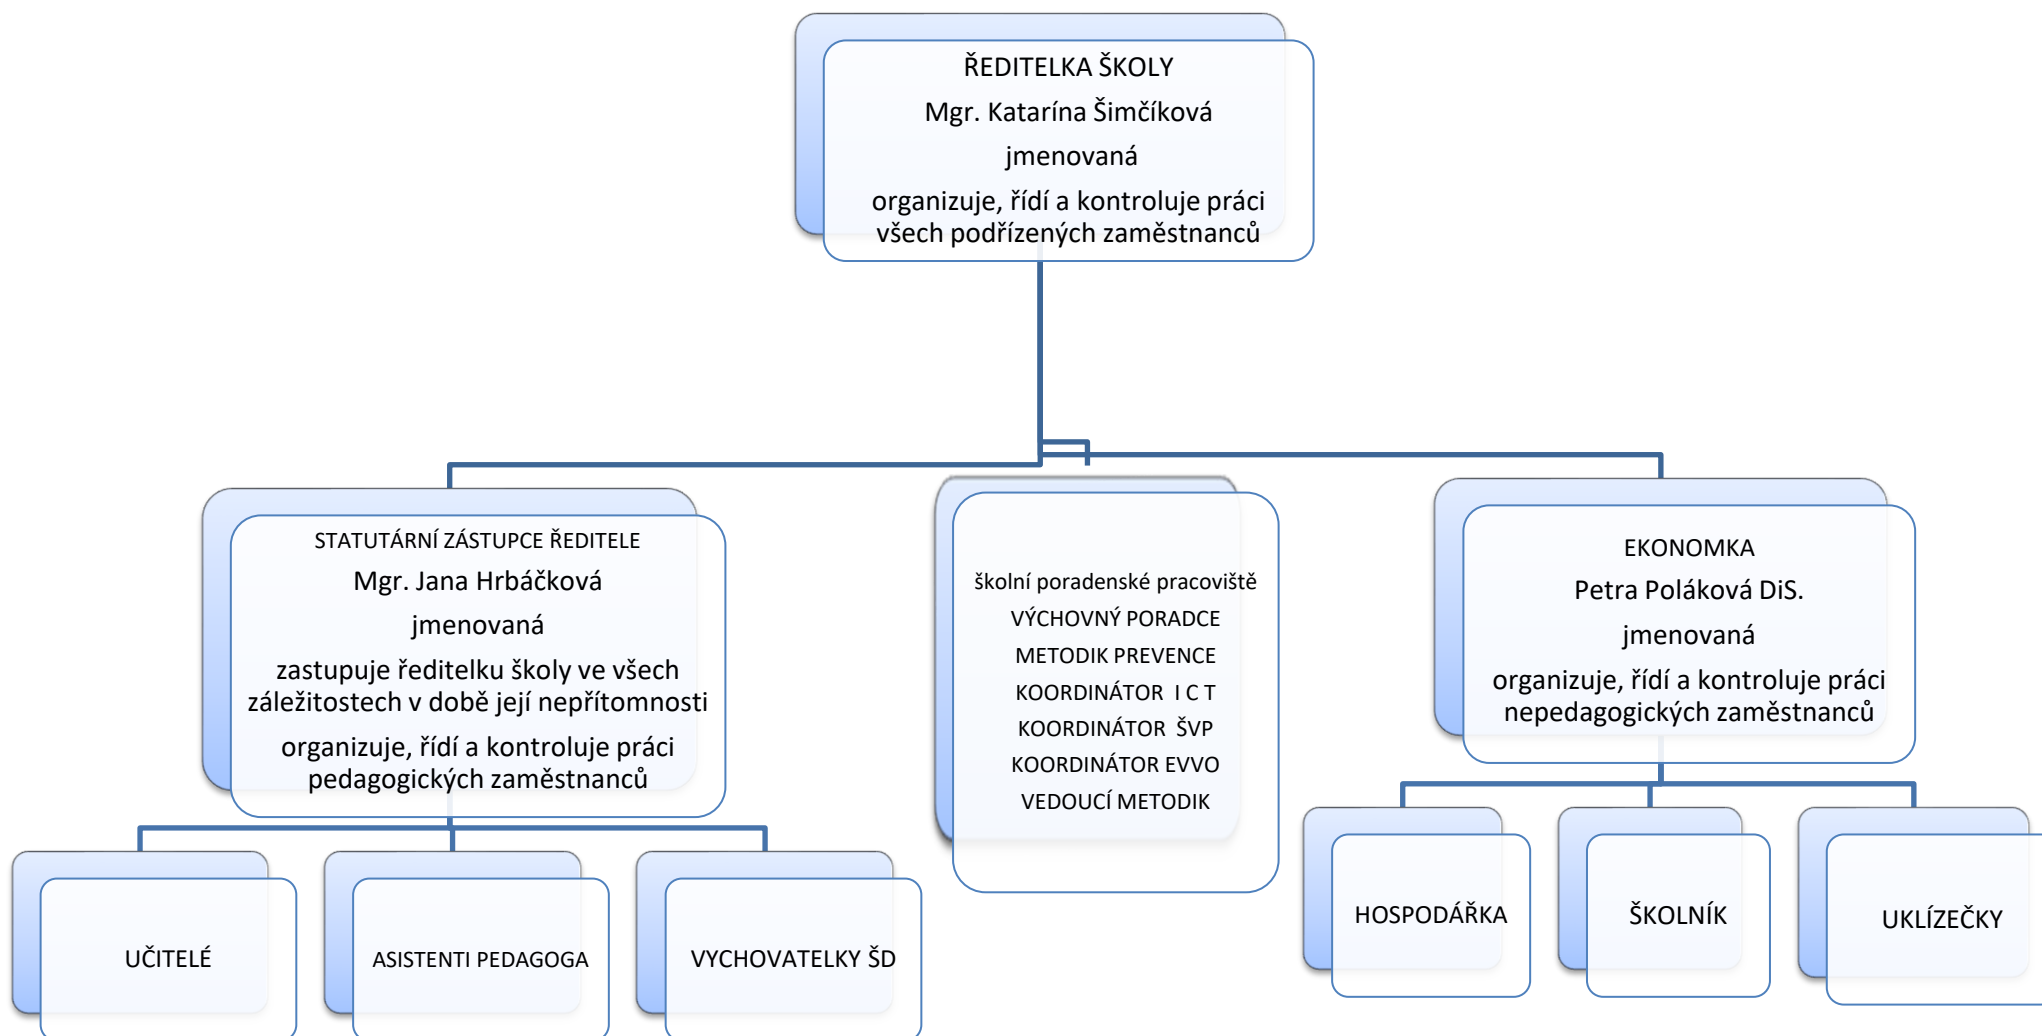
ŘEDITELKA ŠKOLY
Mgr. Katarína Šimčíková
jmenovaná
organizuje, řídí a kontroluje práci všech podřízených zaměstnanců

STATUTÁRNÍ ZÁSTUPCE ŘEDITELE
Mgr. Jana Hrbáčková
jmenovaná
zastupuje ředitelku školy ve všech záležitostech v době její nepřítomnosti
organizuje, řídí a kontroluje práci pedagogických zaměstnanců

školní poradenské pracoviště
VÝCHOVNÝ PORADCE
METODIK PREVENCE
KOORDINÁTOR I C T
KOORDINÁTOR ŠVP
KOORDINÁTOR EVVO
VEDOUCÍ METODIK

EKONOMKA
Petra Poláková DiS.
jmenovaná
organizuje, řídí a kontroluje práci nepedagogických zaměstnanců

UČITELÉ

ASISTENTI PEDAGOGA

VYCHOVATELKY ŠD

HOSPODÁŘKA

ŠKOLNÍK

UKLÍZEČKY